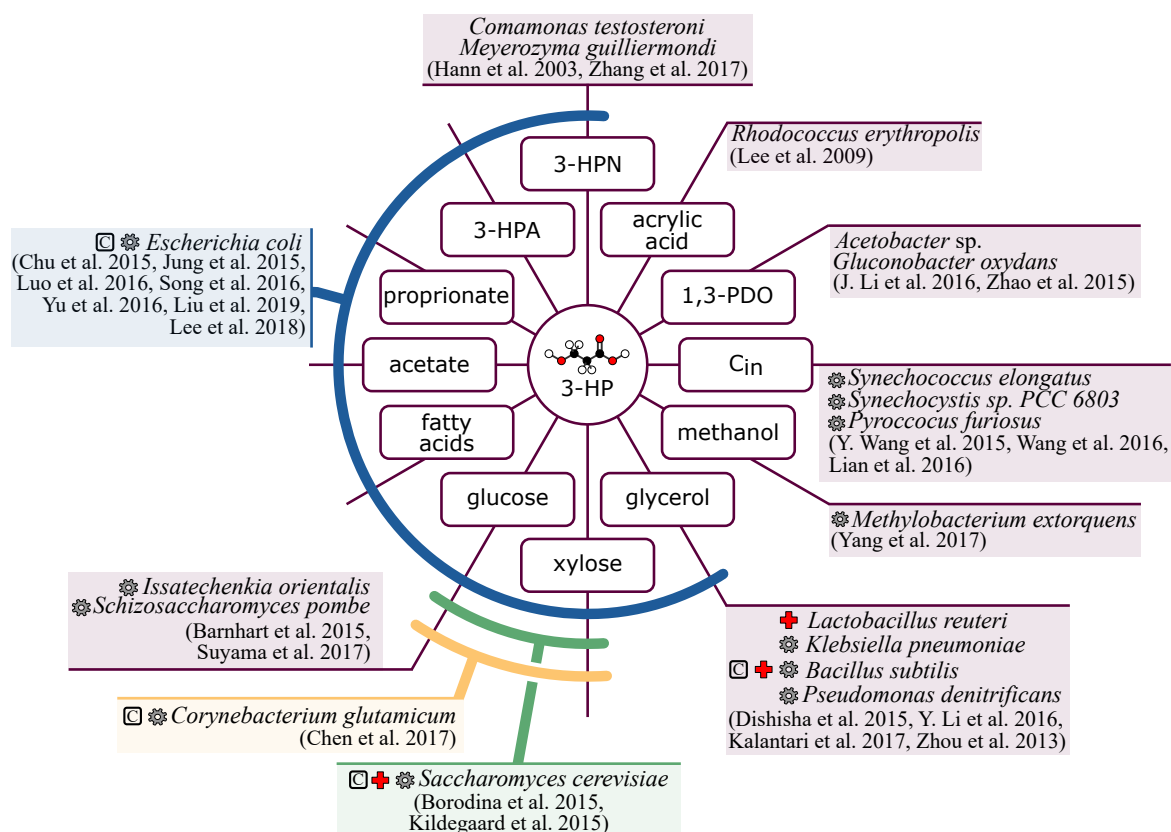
Comamonas testosteroni
Meyerozyma guilliermondi
(Hann et al. 2003, Zhang et al. 2017)

Rhodococcus erythropolis
(Lee et al. 2009)

Acetobacter sp.
Gluconobacter oxydans
(J. Li et al. 2016, Zhao et al. 2015)

Synechococcus elongatus
Synechocystis sp. PCC 6803
Pyroccocus furiosus
(Y. Wang et al. 2015, Wang et al. 2016, Lian et al. 2016)

Methylobacterium extorquens
(Yang et al. 2017)

Lactobacillus reuteri
Klebsiella pneumoniae
C Bacillus subtilis
Pseudomonas denitrificans
(Dishisha et al. 2015, Y. Li et al. 2016, Kalantari et al. 2017, Zhou et al. 2013)

C Saccharomyces cerevisiae
(Borodina et al. 2015, Kildegaard et al. 2015)

C Corynebacterium glutamicum
(Chen et al. 2017)

Issatechenkia orientalis
Schizosaccharomyces pombe
(Barnhart et al. 2015, Suyama et al. 2017)

C Escherichia coli
(Chu et al. 2015, Jung et al. 2015, Luo et al. 2016, Song et al. 2016, Yu et al. 2016, Liu et al. 2019, Lee et al. 2018)

3-HPN
3-HPA
acrylic acid
proprionate
1,3-PDO
acetate
$C_{in}$
3-HP
fatty acids
methanol
glucose
glycerol
xylose